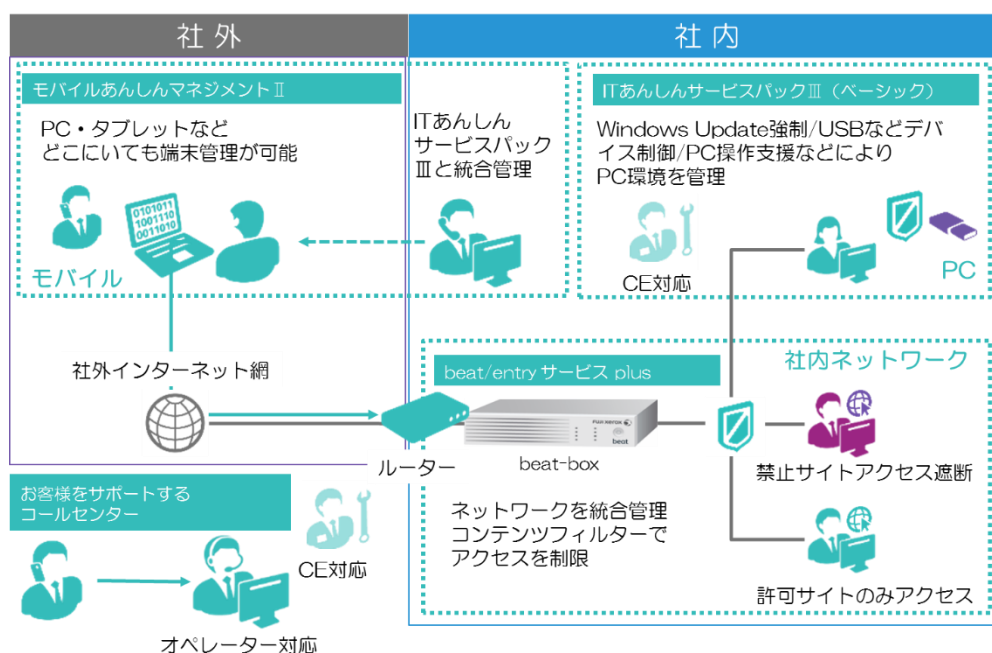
社外

社内

モバイルあんしんマネジメントⅡ

PC・タブレットなど
どこにいても端末管理が可能

0101011
1001110
0011010

モバイル

ITあんしん
サービスパック
Ⅲと統合管理

ITあんしんサービスパックⅢ（ベーシック）

Windows Update強制/USBなどデバイス制御/PC操作支援などにより
PC環境を管理

CE対応

PC

社外インターネット網

beat/entry サービス plus

社内ネットワーク

FUJI XEROX

beat

ルーター

beat-box

禁止サイトアクセス遮断

お客様をサポートする
コールセンター

ネットワークを統合管理
コンテンツフィルターで
アクセスを制限

CE対応

許可サイトのみアクセス

オペレーター対応